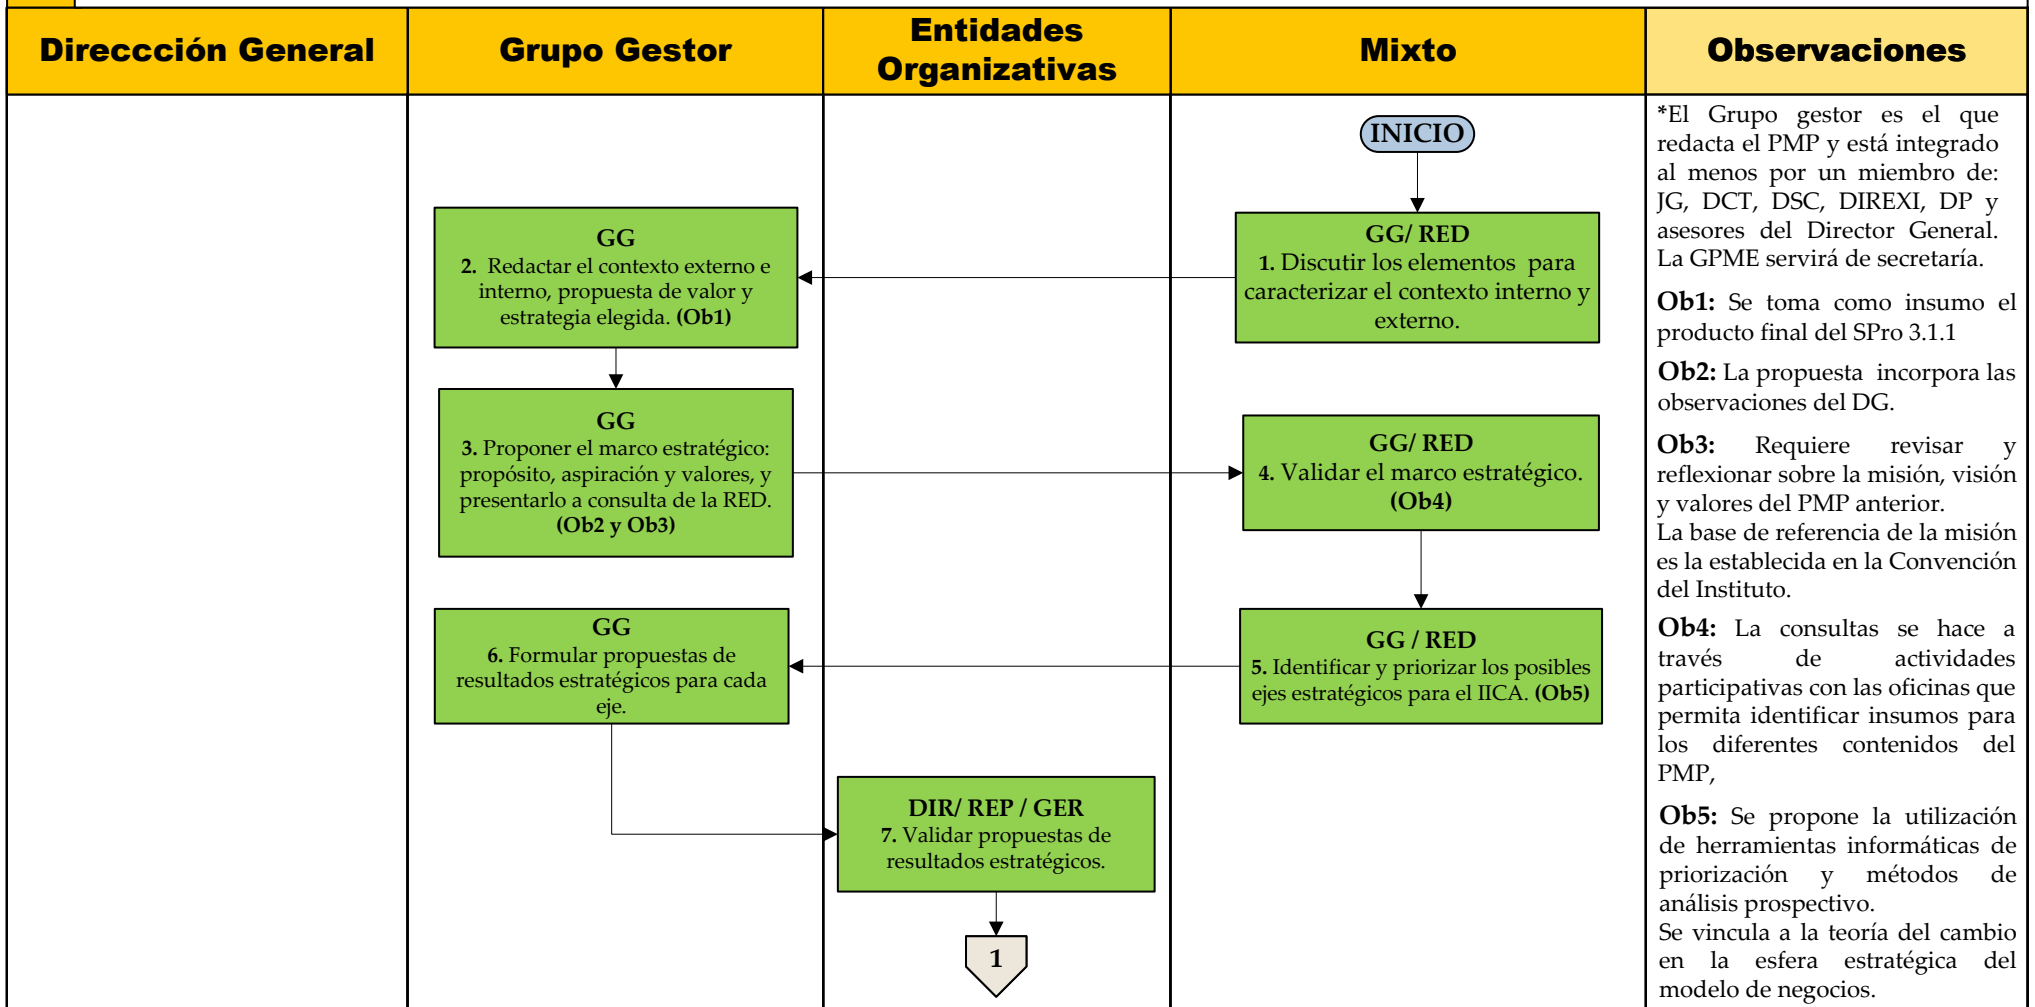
| Direccción General | Grupo Gestor | Entidades Organizativas | Mixto | Observaciones |
|---|---|---|---|---|

INICIO

GG/ RED
1. Discutir los elementos para caracterizar el contexto interno y externo.

GG
2. Redactar el contexto externo e interno, propuesta de valor y estrategia elegida. (Ob1)

GG
3. Proponer el marco estratégico: propósito, aspiración y valores, y presentarlo a consulta de la RED. (Ob2 y Ob3)

GG/ RED
4. Validar el marco estratégico. (Ob4)

GG / RED
5. Identificar y priorizar los posibles ejes estratégicos para el IICA. (Ob5)

GG
6. Formular propuestas de resultados estratégicos para cada eje.

DIR/ REP / GER
7. Validar propuestas de resultados estratégicos.

1

*El Grupo gestor es el que redacta el PMP y está integrado al menos por un miembro de: JG, DCT, DSC, DIREXI, DP y asesores del Director General. La GPME servirá de secretaría.

Ob1: Se toma como insumo el producto final del SPro 3.1.1

Ob2: La propuesta incorpora las observaciones del DG.

Ob3: Requiere revisar y reflexionar sobre la misión, visión y valores del PMP anterior.
La base de referencia de la misión es la establecida en la Convención del Instituto.

Ob4: La consultas se hace a través de actividades participativas con las oficinas que permita identificar insumos para los diferentes contenidos del PMP,

Ob5: Se propone la utilización de herramientas informáticas de priorización y métodos de análisis prospectivo.
Se vincula a la teoría del cambio en la esfera estratégica del modelo de negocios.